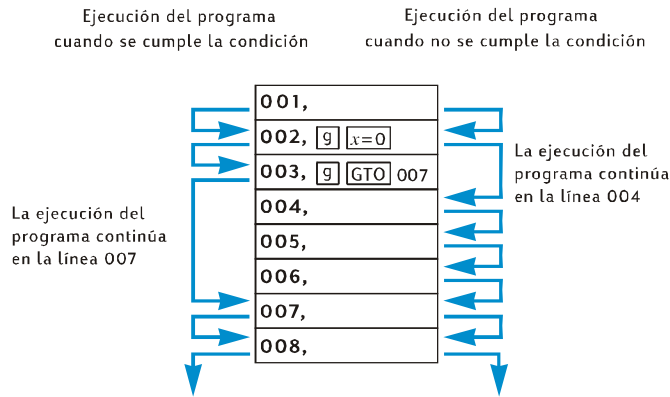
Ejecución del programa cuando se cumple la condición

Ejecución del programa cuando no se cumple la condición

001,
002, g $x=0$
003, g GTO 007
004,
005,
006,
007,
008,

La ejecución del programa continúa en la línea 004

La ejecución del programa continúa en la línea 007